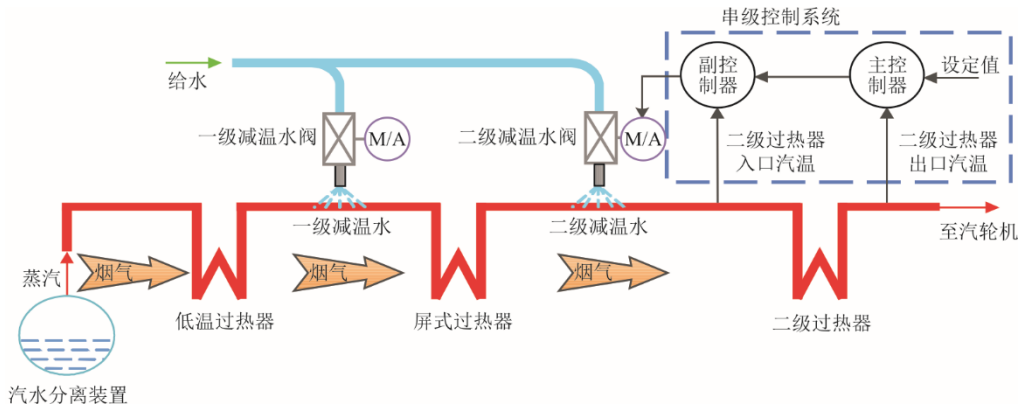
串级控制系统

给水

副控制器

主控制器

设定值

一级减温水阀

M/A

二级减温水阀

M/A

二级过热器入口汽温

二级过热器出口汽温

一级减温水

二级减温水

至汽轮机

蒸汽

烟气

烟气

烟气

低温过热器

屏式过热器

二级过热器

汽水分离装置